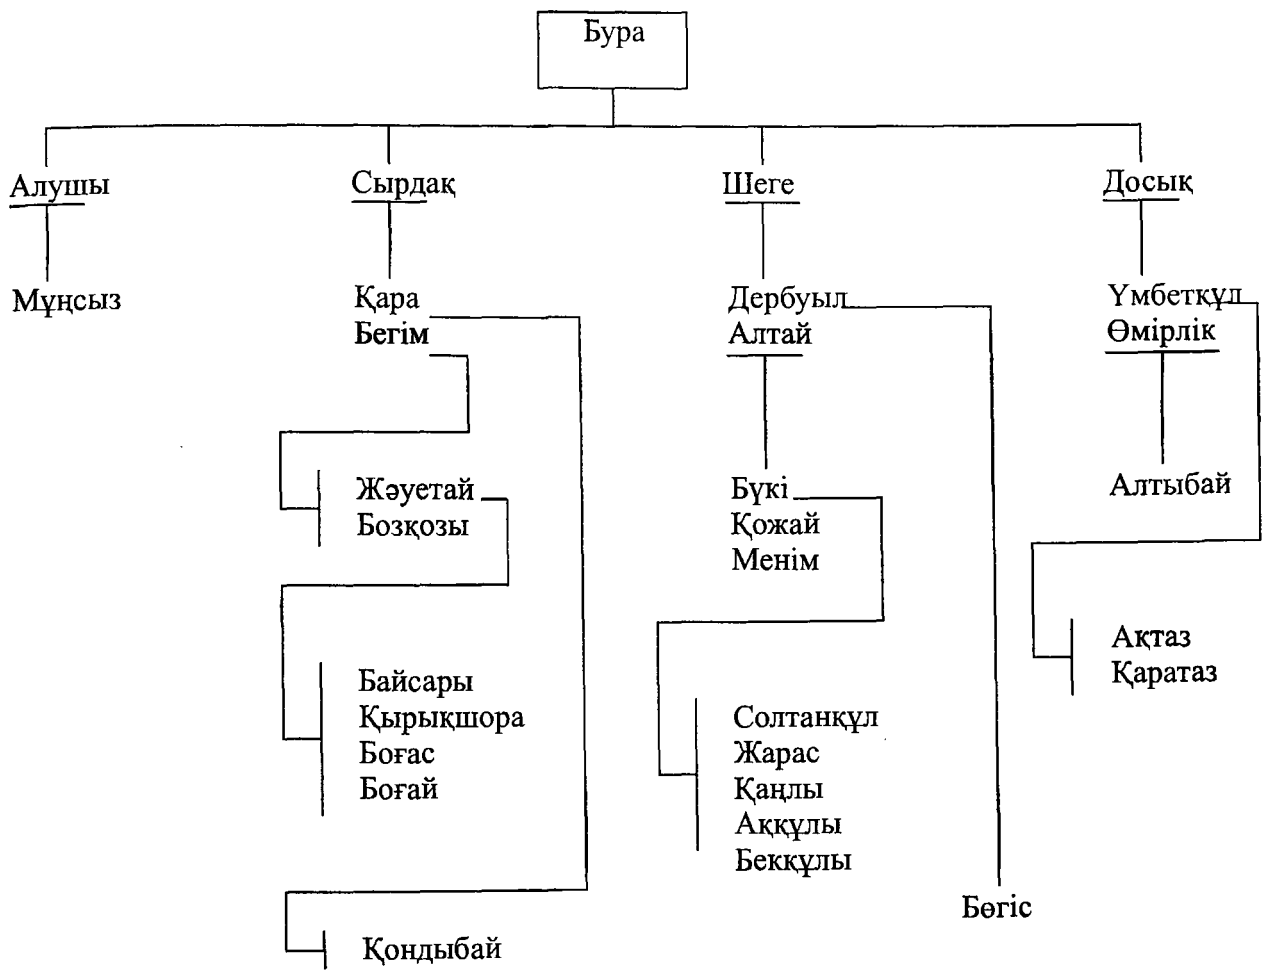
Бура

Алушы
Мұңсыз

Сырдақ
Қара
Бегім
Жәуетай
Бозқозы
Байсары
Қырықшора
Боғас
Боғай
Қондыбай

Шеге
Дербуыл
Алтай
Бүкі
Қожай
Менім
Солтанқұл
Жарас
Қаңлы
Аққұлы
Беккұлы
Бөгіс

Досық
Үмбетқұл
Өмірлік
Алтыбай
Ақтаз
Қаратаз